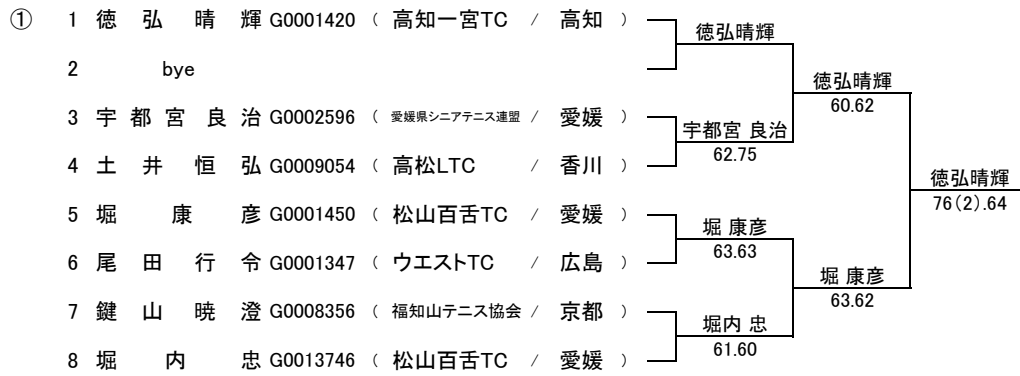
①

1 徳 弘 晴 輝 G0001420 （ 高知一宮TC ／ 高知 ）
2 bye
3 宇 都 宮 良 治 G0002596 （ 愛媛県シニアテニス連盟 ／ 愛媛 ）
4 土 井 恒 弘 G0009054 （ 高松LTC ／ 香川 ）
5 堀 康 彦 G0001450 （ 松山百舌TC ／ 愛媛 ）
6 尾 田 行 令 G0001347 （ ウエストTC ／ 広島 ）
7 鍵 山 暁 澄 G0008356 （ 福知山テニス協会 ／ 京都 ）
8 堀 内 忠 G0013746 （ 松山百舌TC ／ 愛媛 ）

徳弘晴輝
宇都宮 良治
62.75
堀 康彦
63.63
堀内 忠
61.60

徳弘晴輝
60.62
堀 康彦
63.62

徳弘晴輝
76(2).64